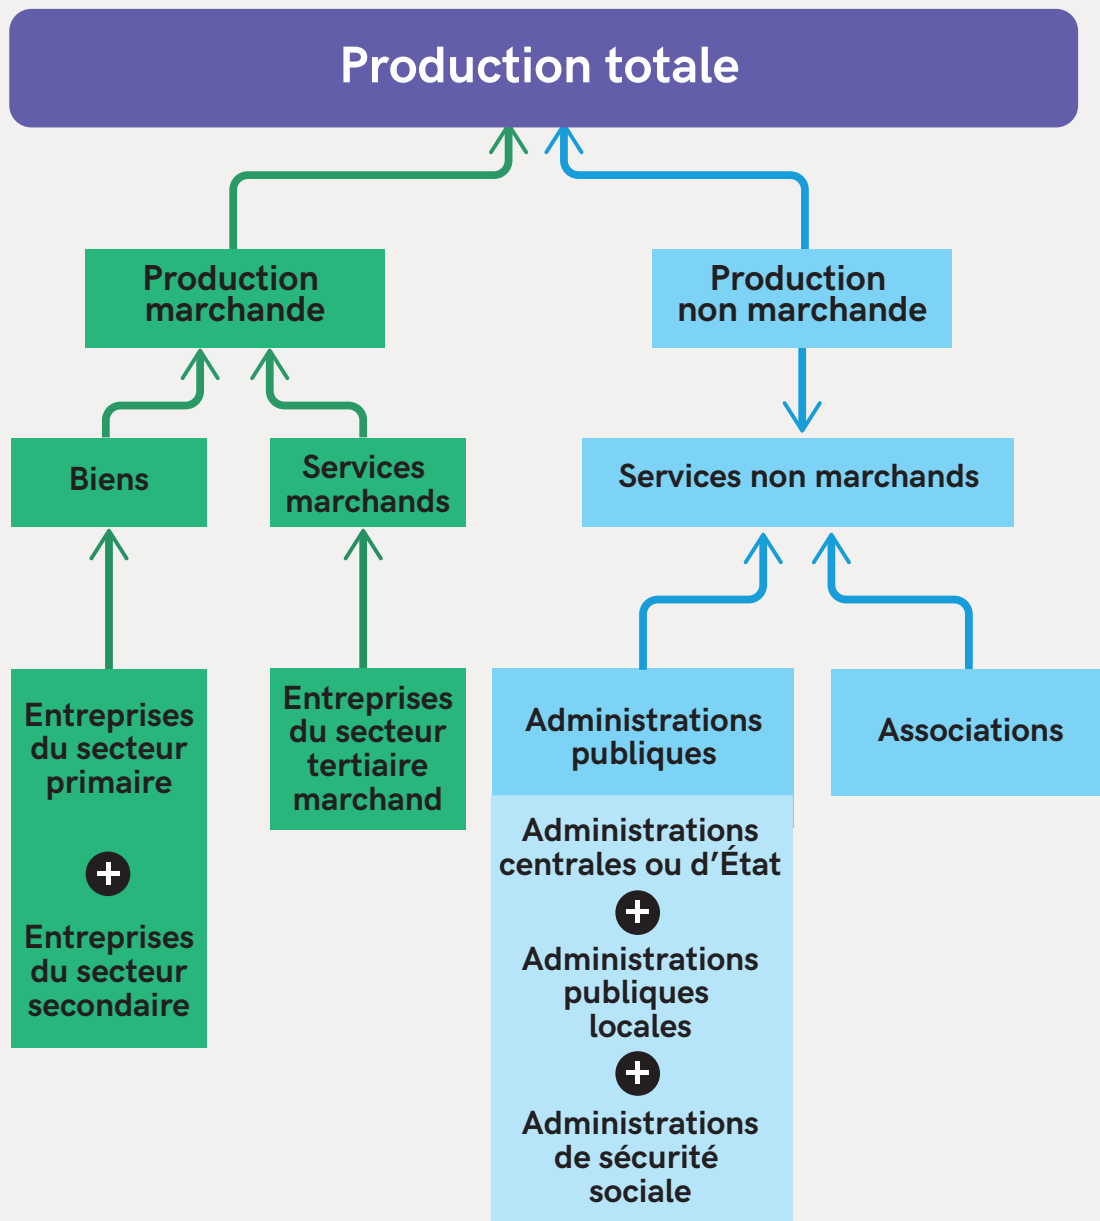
Production totale

Production marchande

Production non marchande

Biens

Services marchands

Services non marchands

Entreprises du secteur primaire

+

Entreprises du secteur secondaire

Entreprises du secteur tertiaire marchand

Administrations publiques

Associations

Administrations centrales ou d'État

+

Administrations publiques locales

+

Administrations de sécurité sociale